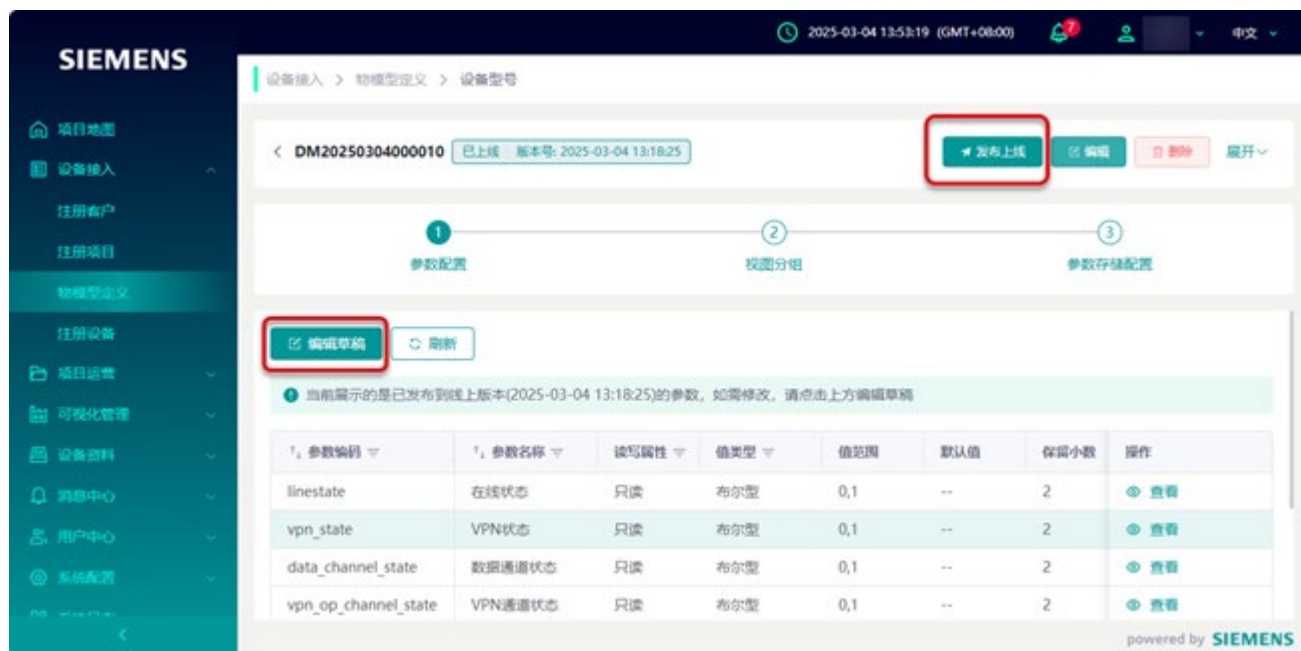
SIEMENS

项目地图
设备接入
注册客户
注册项目
物模型定义
注册设备
项目运营
可视化管理
设备资料
消息中心
用户中心
系统配置
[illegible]

2025-03-04 13:53:19 (GMT+08:00)
7
中文

设备接入 > 物模型定义 > 设备型号

< DM20250304000010 已上线 版本号: 2025-03-04 13:18:25

发布上线 编辑 删除 展开

1 参数配置
2 视图分组
3 参数存储配置

编辑草稿 刷新

当前展示的是已发布到线上版本(2025-03-04 13:18:25)的参数，如需修改，请点击上方编辑草稿

| 参数编码 | 参数名称 | 读写属性 | 值类型 | 值范围 | 默认值 | 保留小数 | 操作 |
|---|---|---|---|---|---|---|---|
| linestate | 在线状态 | 只读 | 布尔型 | 0,1 | -- | 2 | 查看 |
| vpn_state | VPN状态 | 只读 | 布尔型 | 0,1 | -- | 2 | 查看 |
| data_channel_state | 数据通道状态 | 只读 | 布尔型 | 0,1 | -- | 2 | 查看 |
| vpn_op_channel_state | VPN通道状态 | 只读 | 布尔型 | 0,1 | -- | 2 | 查看 |

powered by SIEMENS